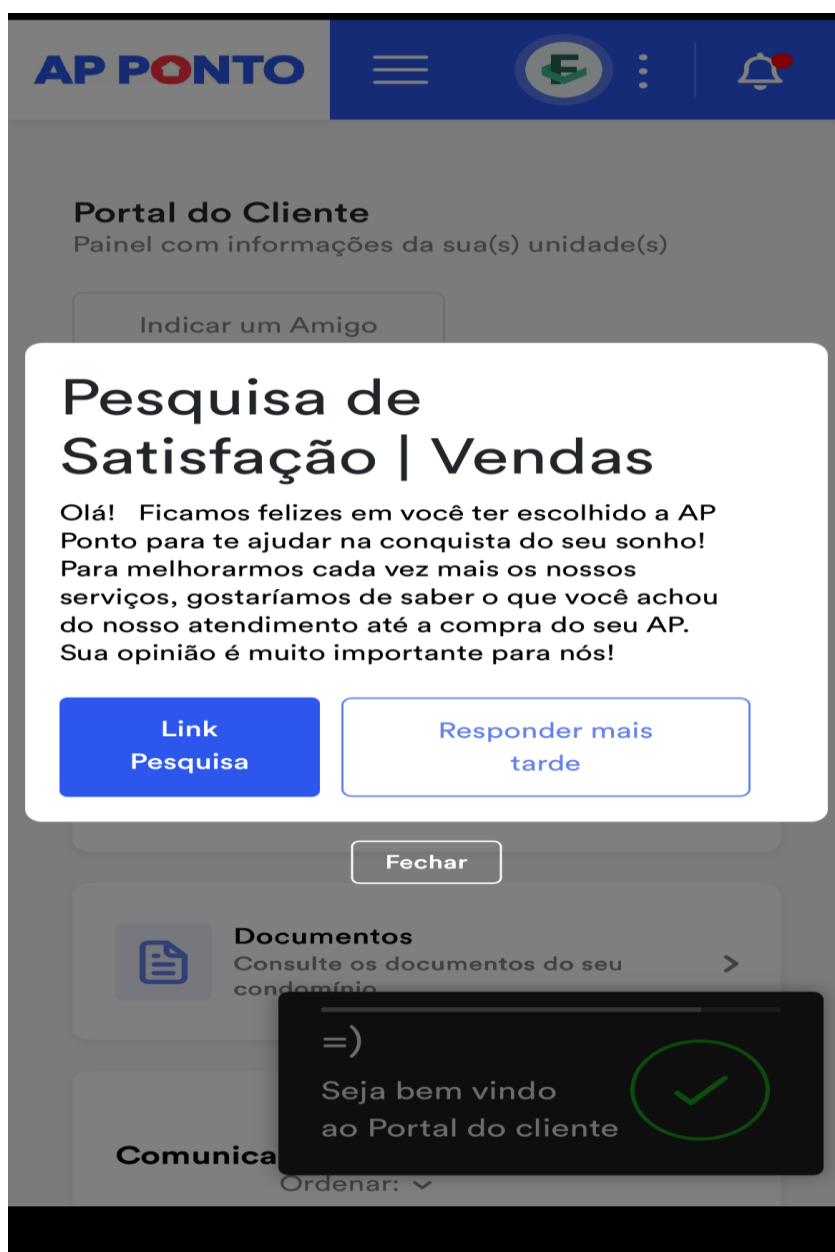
AP PONTO

Portal do Cliente
Painel com informações da sua(s) unidade(s)

Indicar um Amigo

Pesquisa de Satisfação | Vendas

Olá! Ficamos felizes em você ter escolhido a AP Ponto para te ajudar na conquista do seu sonho! Para melhorarmos cada vez mais os nossos serviços, gostaríamos de saber o que você achou do nosso atendimento até a compra do seu AP. Sua opinião é muito importante para nós!

Link Pesquisa

Responder mais tarde

Fechar

Documentos
Consulte os documentos do seu condomínio

=)
Seja bem vindo ao Portal do cliente

Comunica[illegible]
Ordenar: